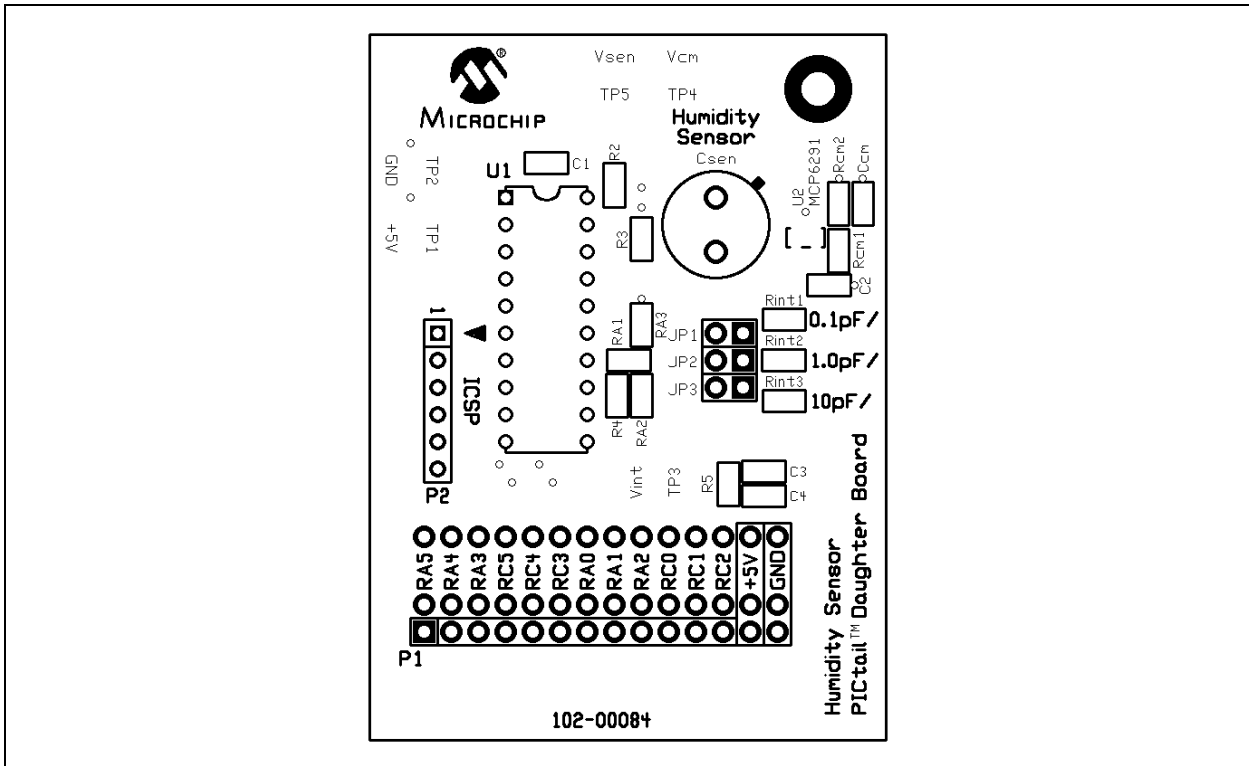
MICROCHIP

Vsen Vcm

TP5 TP4

Humidity Sensor

Csen

GND TP2

+5V TP1

U1 C1 R2

R3

U2 MCP6291

Rcm2 Ccm

Rcm1

C2

1

ICSP

P2

RA1 RA3

JP1 JP2 JP3

Rint1 0.1pF/

Rint2 1.0pF/

Rint3 10pF/

R4 RA2

Vint TP3 R5 C3 C4

RA5 RA4 RA3 RC5 RC4 RC3 RA0 RA1 RA2 RC0 RC1 RC2 +5V GND

P1

102-00084

Humidity Sensor PICtail™ Daughter Board